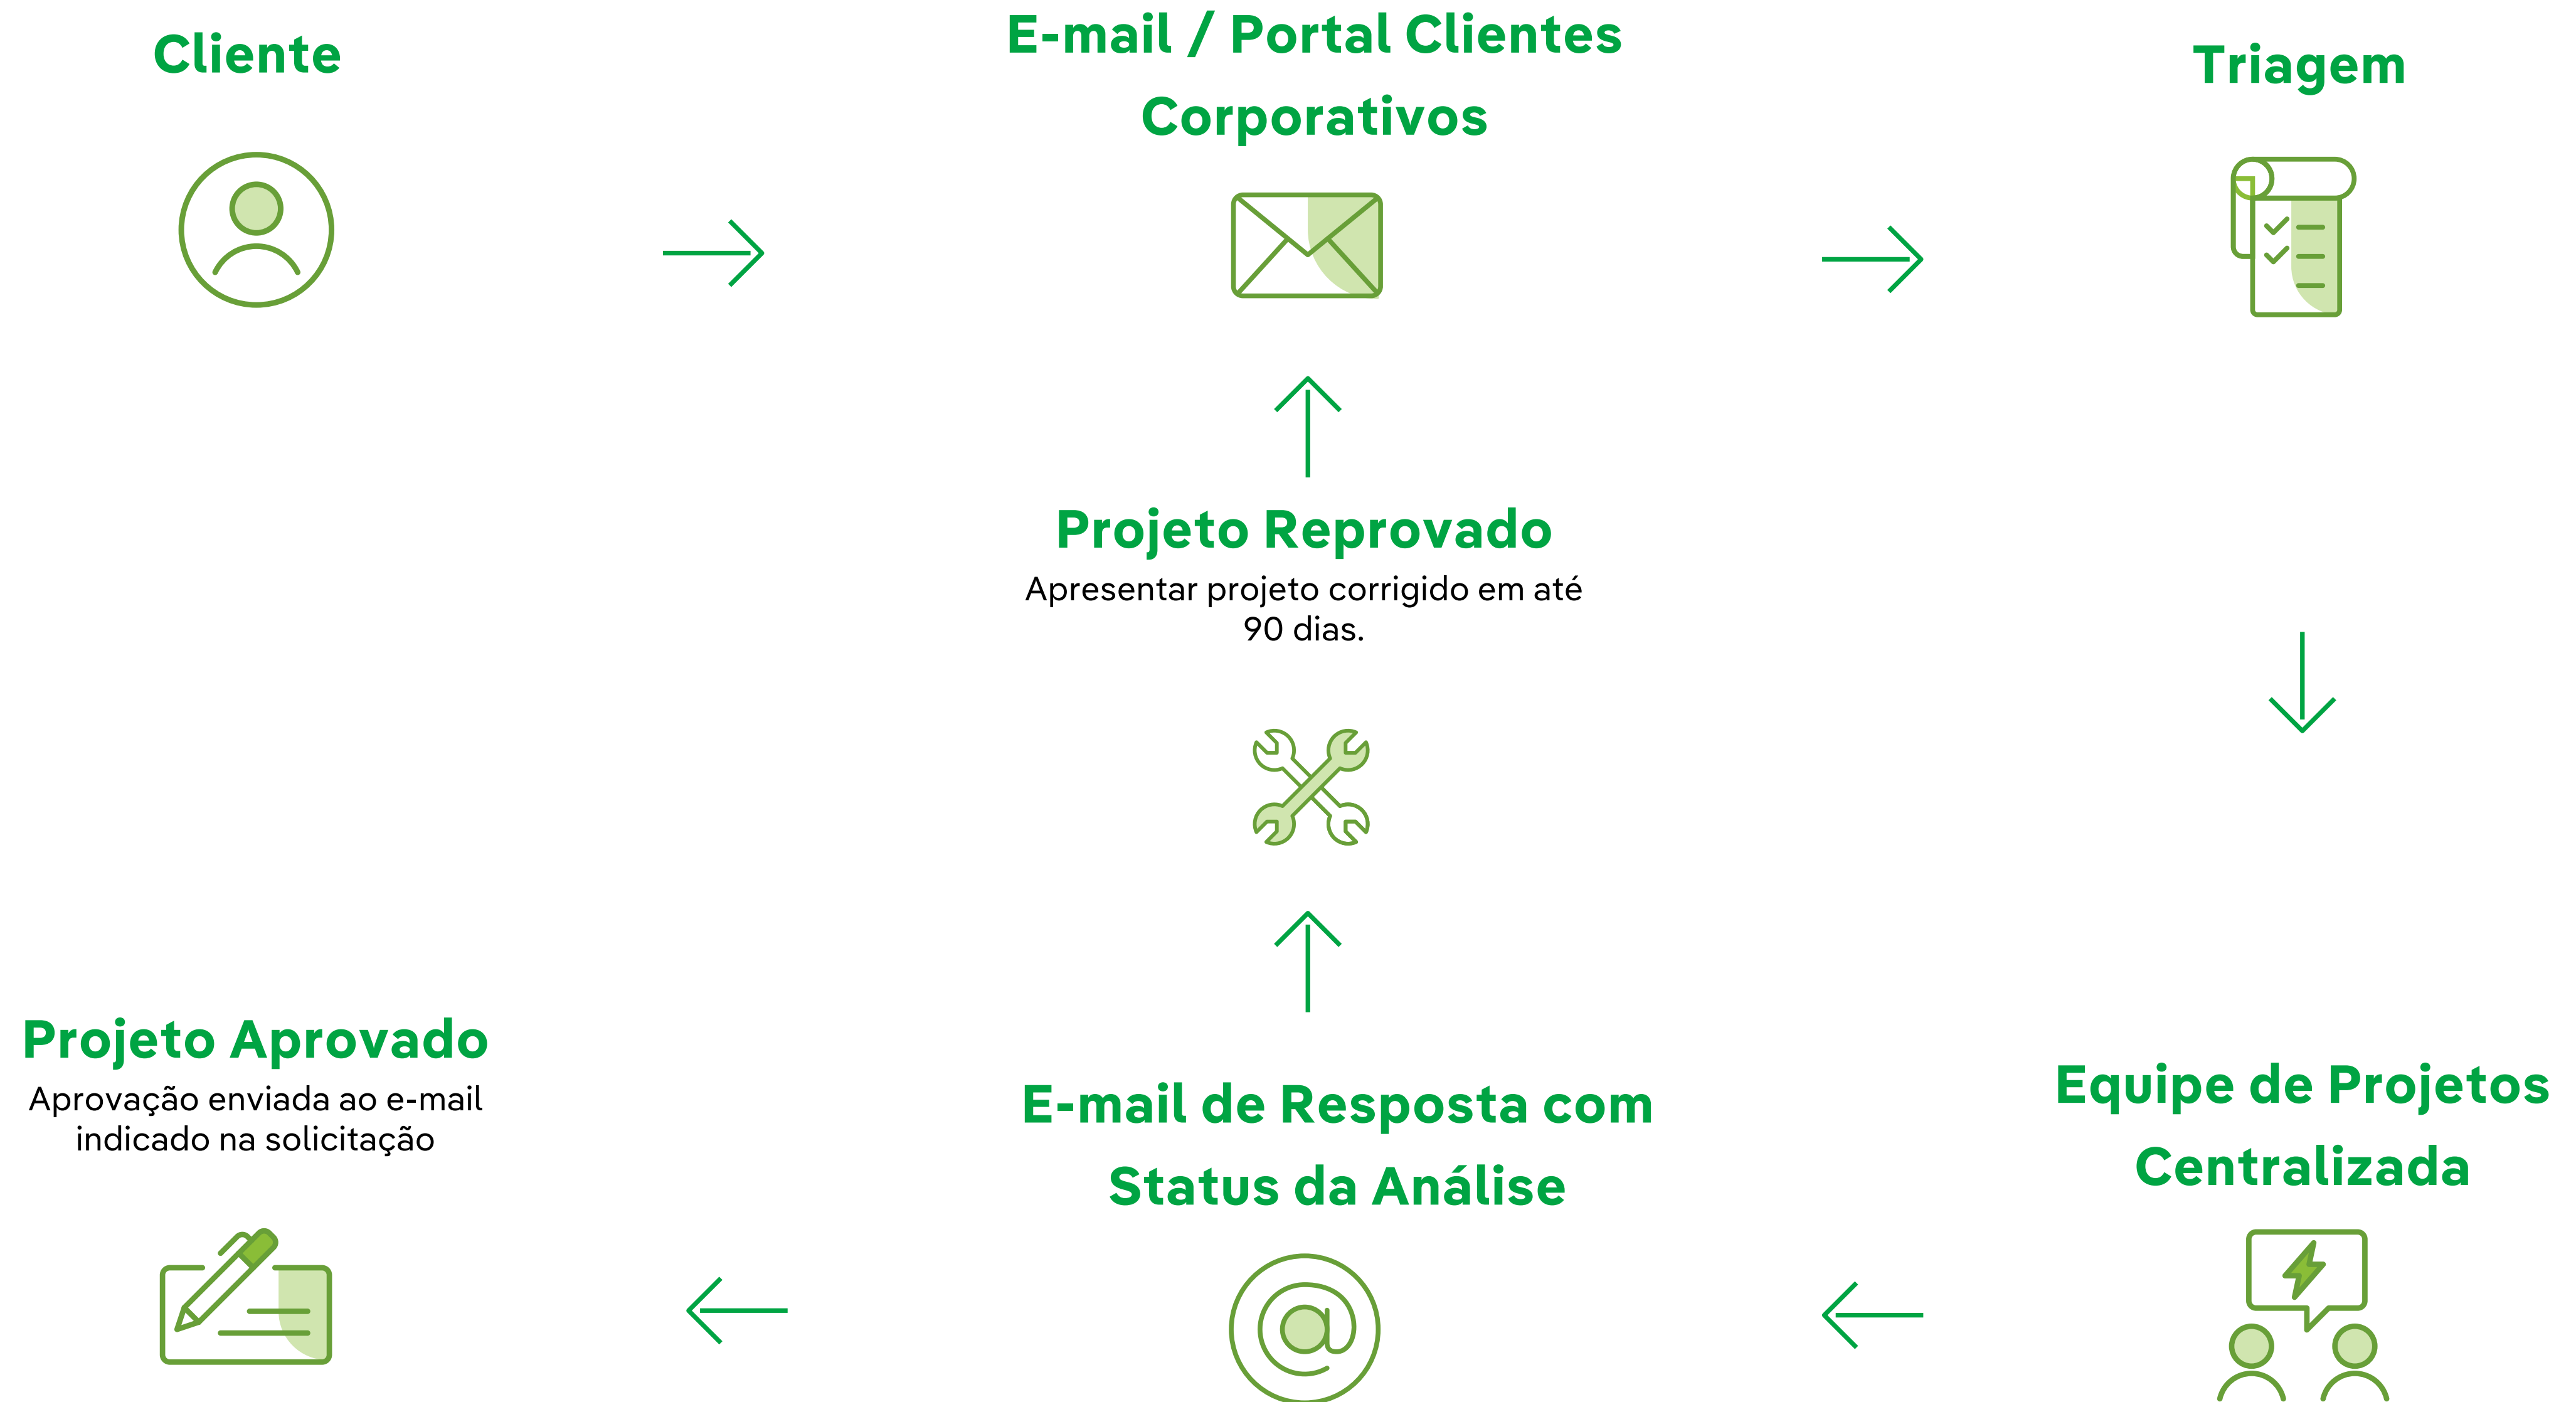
Cliente

E-mail / Portal Clientes Corporativos

Triagem

Projeto Reprovado

Apresentar projeto corrigido em até 90 dias.

Projeto Aprovado

Aprovação enviada ao e-mail indicado na solicitação

E-mail de Resposta com Status da Análise

Equipe de Projetos Centralizada